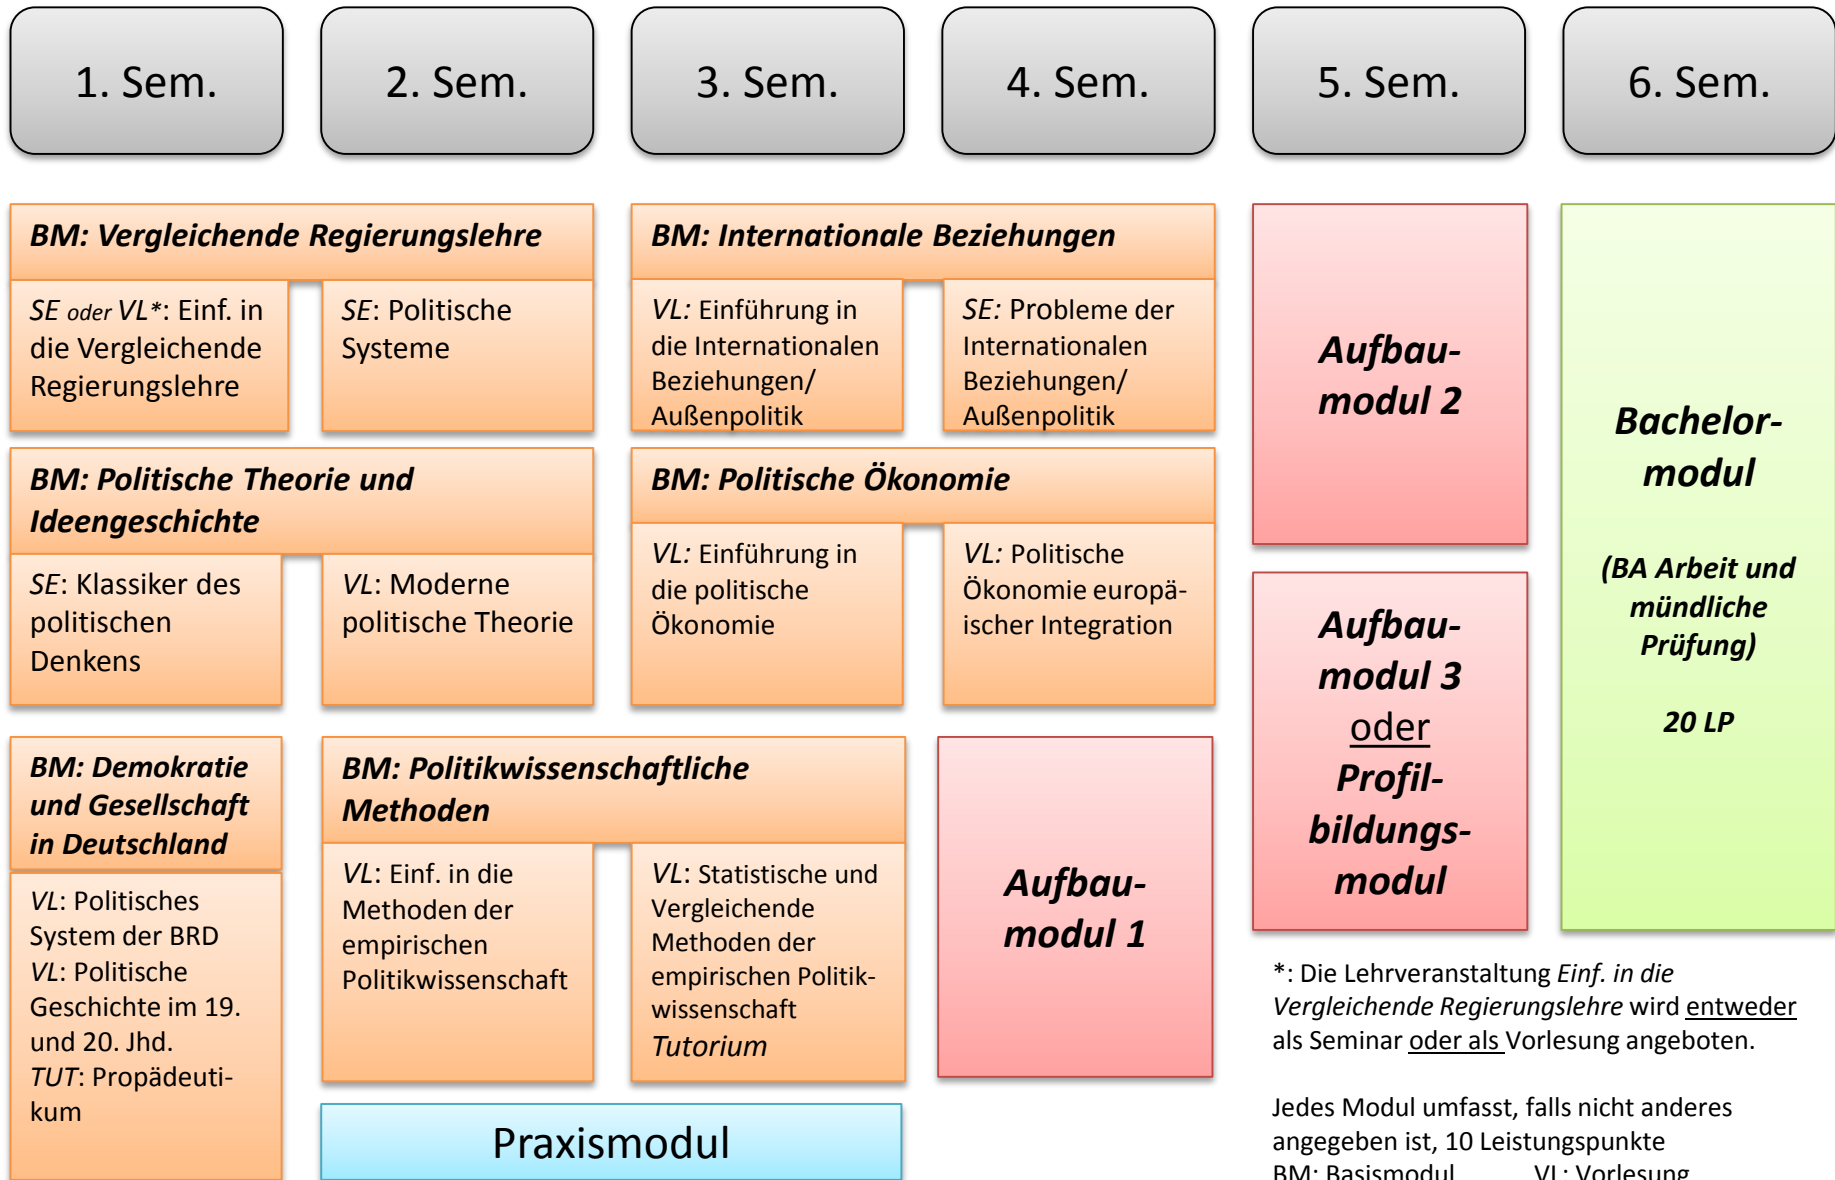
1. Sem.

2. Sem.

3. Sem.

4. Sem.

5. Sem.

6. Sem.

BM: Vergleichende Regierungslehre

SE oder VL*: Einf. in die Vergleichende Regierungslehre

SE: Politische Systeme

BM: Internationale Beziehungen

VL: Einführung in die Internationalen Beziehungen/ Außenpolitik

SE: Probleme der Internationalen Beziehungen/ Außenpolitik

Aufbaumodul 2

Bachelormodul

(BA Arbeit und mündliche Prüfung)

20 LP

BM: Politische Theorie und Ideengeschichte

SE: Klassiker des politischen Denkens

VL: Moderne politische Theorie

BM: Politische Ökonomie

VL: Einführung in die politische Ökonomie

VL: Politische Ökonomie europäischer Integration

Aufbaumodul 3 oder Profilbildungsmodul

BM: Demokratie und Gesellschaft in Deutschland

VL: Politisches System der BRD
VL: Politische Geschichte im 19. und 20. Jhd.
TUT: Propädeutikum

BM: Politikwissenschaftliche Methoden

VL: Einf. in die Methoden der empirischen Politikwissenschaft

VL: Statistische und Vergleichende Methoden der empirischen Politikwissenschaft
Tutorium

Aufbaumodul 1

*: Die Lehrveranstaltung Einf. in die Vergleichende Regierungslehre wird entweder als Seminar oder als Vorlesung angeboten.

Jedes Modul umfasst, falls nicht anderes angegeben ist, 10 Leistungspunkte
BM: Basismodul VL: Vorlesung

Praxismodul